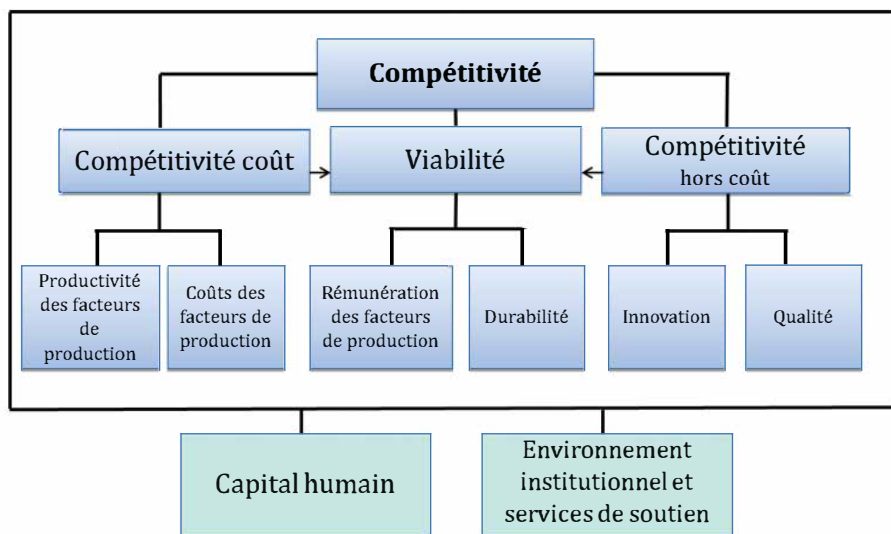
Compétitivité

Compétitivité coût

Viabilité

Compétitivité hors coût

Productivité des facteurs de production

Coûts des facteurs de production

Rémunération des facteurs de production

Durabilité

Innovation

Qualité

Capital humain

Environnement institutionnel et services de soutien